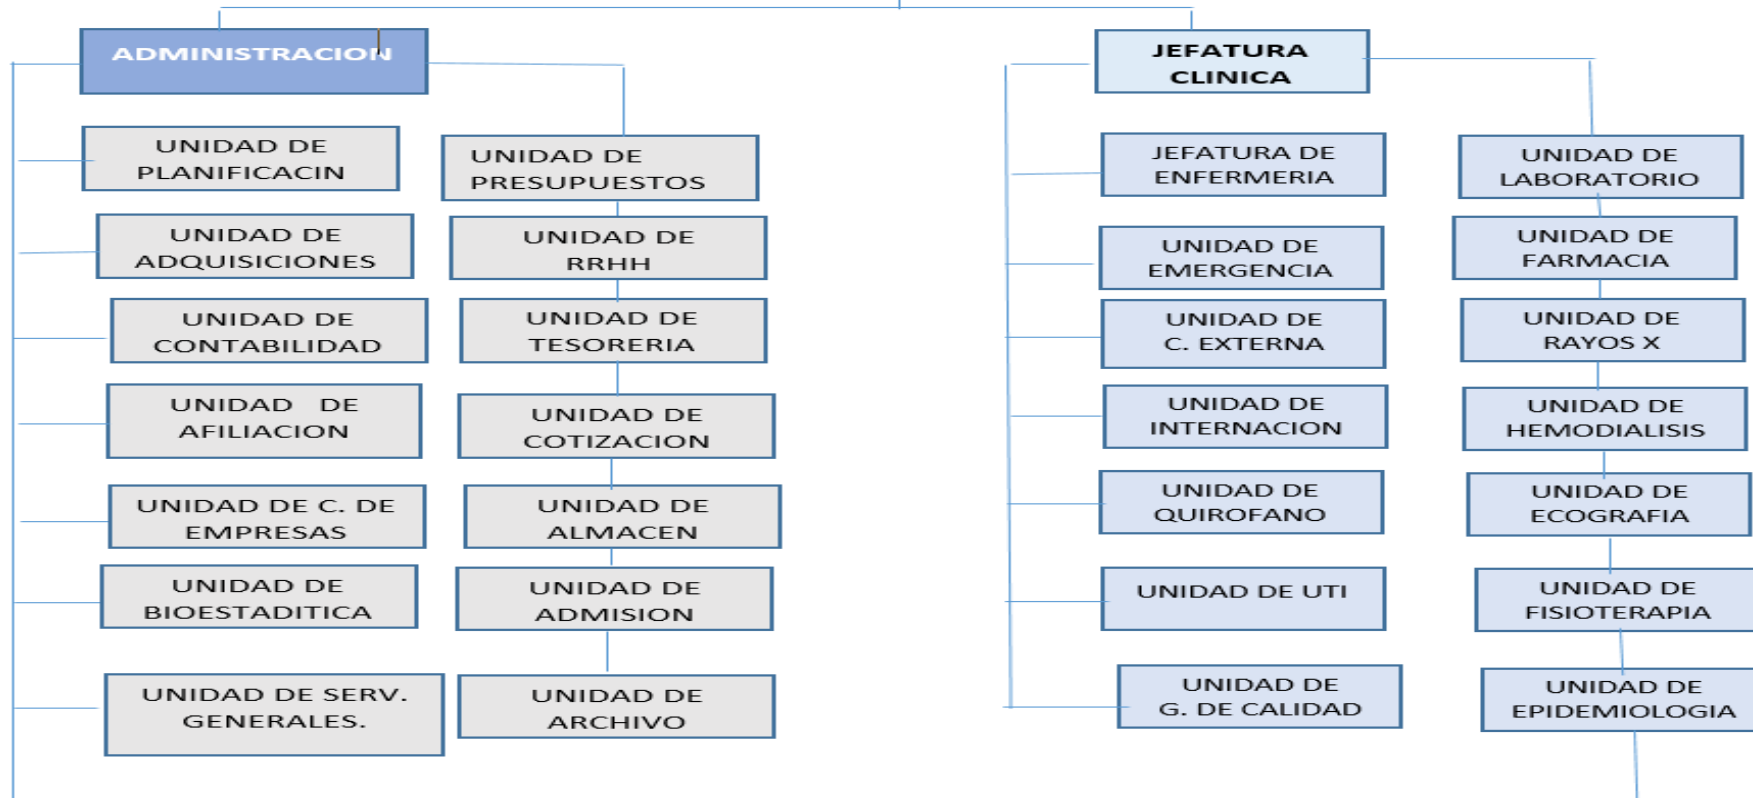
ADMINISTRACION

UNIDAD DE PLANIFICACIN

UNIDAD DE ADQUISICIONES

UNIDAD DE CONTABILIDAD

UNIDAD DE AFILIACION

UNIDAD DE C. DE EMPRESAS

UNIDAD DE BIOESTADITICA

UNIDAD DE SERV. GENERALES.

UNIDAD DE PRESUPUESTOS

UNIDAD DE RRHH

UNIDAD DE TESORERIA

UNIDAD DE COTIZACION

UNIDAD DE ALMACEN

UNIDAD DE ADMISION

UNIDAD DE ARCHIVO

JEFATURA CLINICA

JEFATURA DE ENFERMERIA

UNIDAD DE EMERGENCIA

UNIDAD DE C. EXTERNA

UNIDAD DE INTERNACION

UNIDAD DE QUIROFANO

UNIDAD DE UTI

UNIDAD DE G. DE CALIDAD

UNIDAD DE LABORATORIO

UNIDAD DE FARMACIA

UNIDAD DE RAYOS X

UNIDAD DE HEMODIALISIS

UNIDAD DE ECOGRAFIA

UNIDAD DE FISIOTERAPIA

UNIDAD DE EPIDEMIOLOGIA